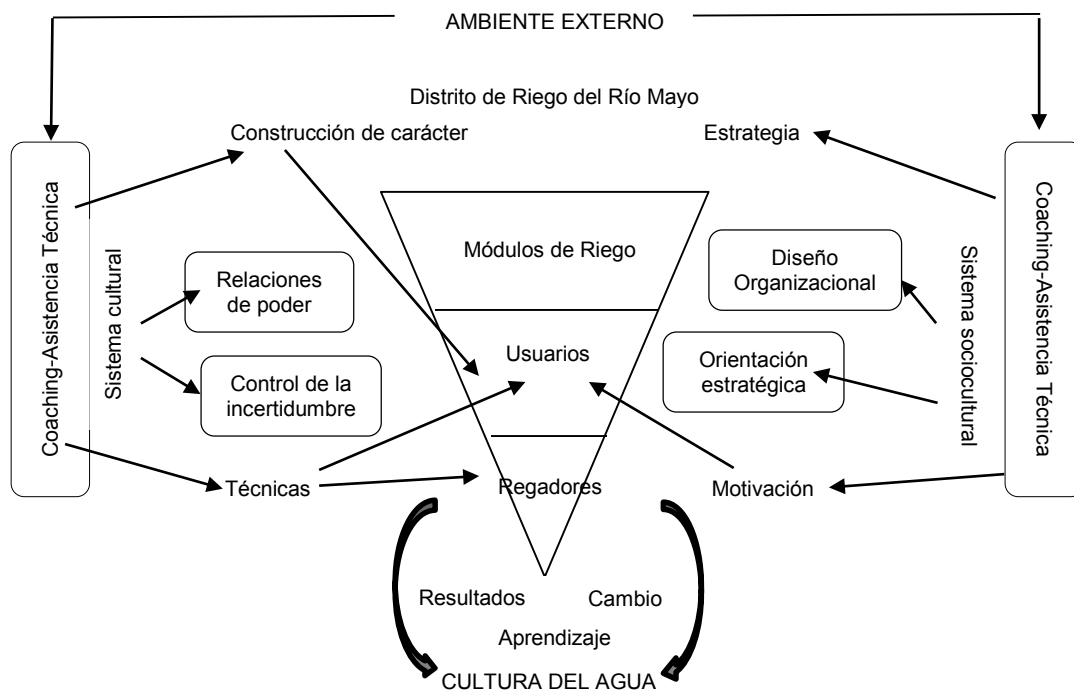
AMBIENTE EXTERNO

Distrito de Riego del Río Mayo

Coaching-Asistencia Técnica

Construcción de carácter

Estrategia

Coaching-Asistencia Técnica

Sistema cultural

Relaciones de poder

Control de la incertidumbre

Módulos de Riego

Usuarios

Regadores

Diseño Organizacional

Orientación estratégica

Sistema sociocultural

Técnicas

Motivación

Resultados

Cambio

Aprendizaje

CULTURA DEL AGUA